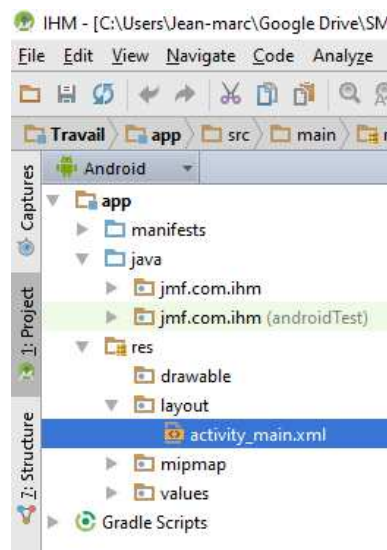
IHM - [C:\Users\Jean-marc\Google Drive\SM

File Edit View Navigate Code Analyze

Travail app src main

Captures

1: Project

7: Structure

Android

app
manifests
java
jmf.com.ihm
jmf.com.ihm (androidTest)
res
drawable
layout
activity_main.xml
mipmap
values
Gradle Scripts